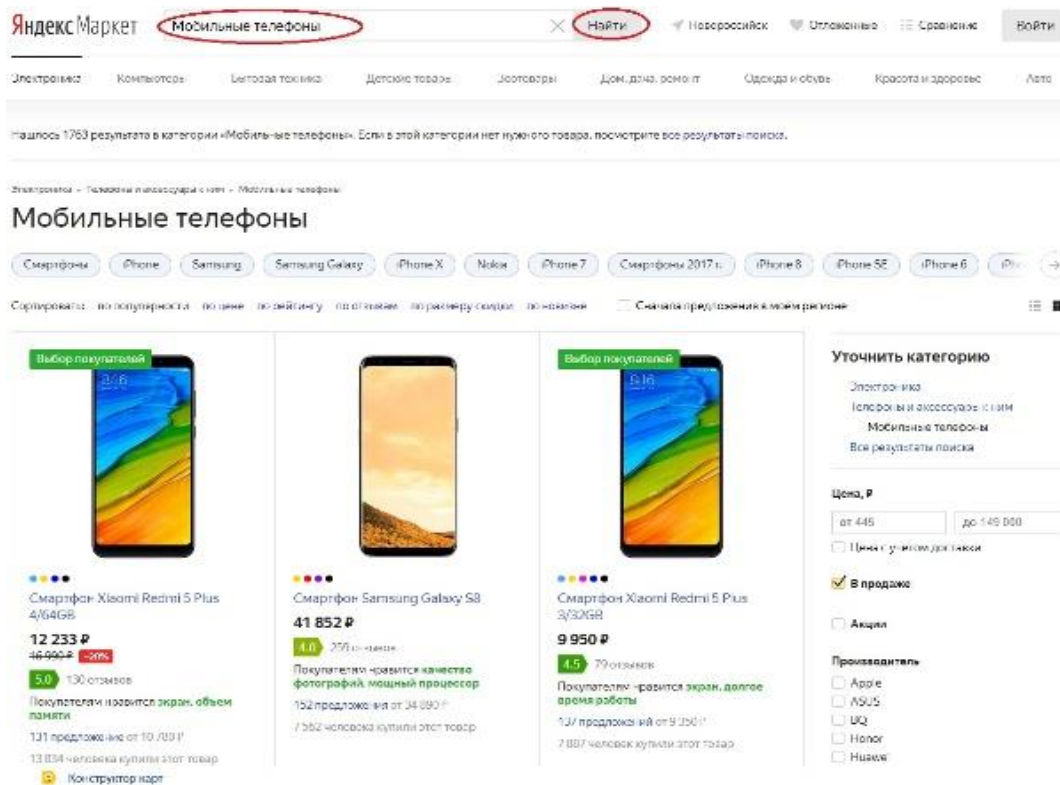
Яндекс Маркет Мобильные телефоны Найти Новороссийск Отложенные Сравнение Войти

Электроника Компьютеры Бытовая техника Детские товары Зоотовары Дом, дача, ремонт Одежда и обувь Красота и здоровье Авто

Нашлось 1763 результата в категории «Мобильные телефоны». Если в этой категории нет нужного товара, посмотрите все результаты поиска.

Электроника › Телефоны и аксессуары к ним › Мобильные телефоны

Мобильные телефоны

Смартфоны iPhone Samsung Samsung Galaxy iPhone X Nokia iPhone 7 Смартфоны 2017 г. iPhone 8 iPhone SE iPhone 6 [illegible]

Сортировать: по популярности по цене по рейтингу по отзывам по размеру скидки по новизне Сначала предложения в моём регионе

Выбор покупателей
Смартфон Xiaomi Redmi 5 Plus 4/64GB
12 233 ₽
16 990 ₽ −28%
5.0 130 отзывов
Покупателям нравится экран, объем памяти
131 предложение от 10 780 ₽
13 834 человека купили этот товар

Смартфон Samsung Galaxy S8
41 852 ₽
4.0 278 отзывов
Покупателям нравится качество фотографий, мощный процессор
152 предложения от 34 890 ₽
7 562 человека купили этот товар

Выбор покупателей
Смартфон Xiaomi Redmi 5 Plus 3/32GB
9 950 ₽
4.5 79 отзывов
Покупателям нравится экран, долгое время работы
137 предложений от 9 350 ₽
7 807 человек купили этот товар

Уточнить категорию
Электроника
Телефоны и аксессуары к ним
Мобильные телефоны
Все результаты поиска

Цена, ₽
от 445
до 149 000
Цена с учетом доставки

В продаже

Акция

Производитель
Apple
ASUS
BQ
Honor
Huawei

Конструктор карт